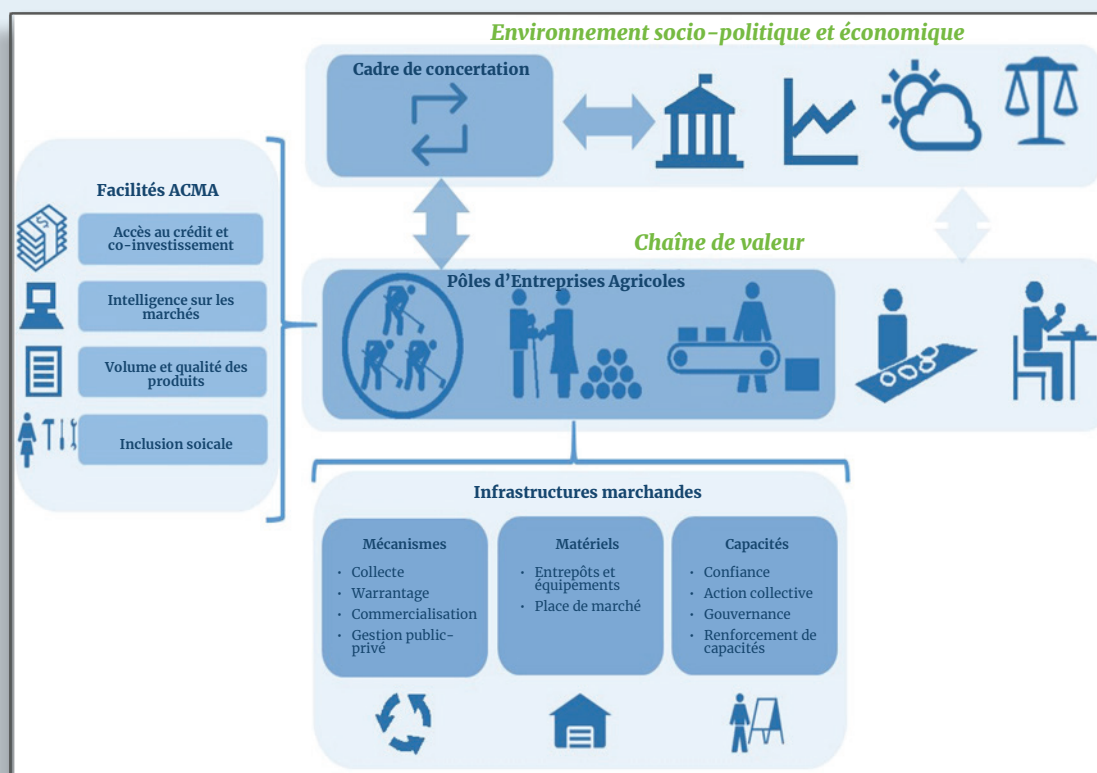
Environnement socio-politique et économique

Cadre de concertation

Facilités ACMA

Accès au crédit et co-investissement

Intelligence sur les marchés

Volume et qualité des produits

Inclusion soicale

Chaîne de valeur

Pôles d'Entreprises Agricoles

Infrastructures marchandes

Mécanismes
- Collecte
- Warrantage
- Commercialisation
- Gestion public-privé

Matériels
- Entrepôts et équipements
- Place de marché

Capacités
- Confiance
- Action collective
- Gouvernance
- Renforcement de capacités